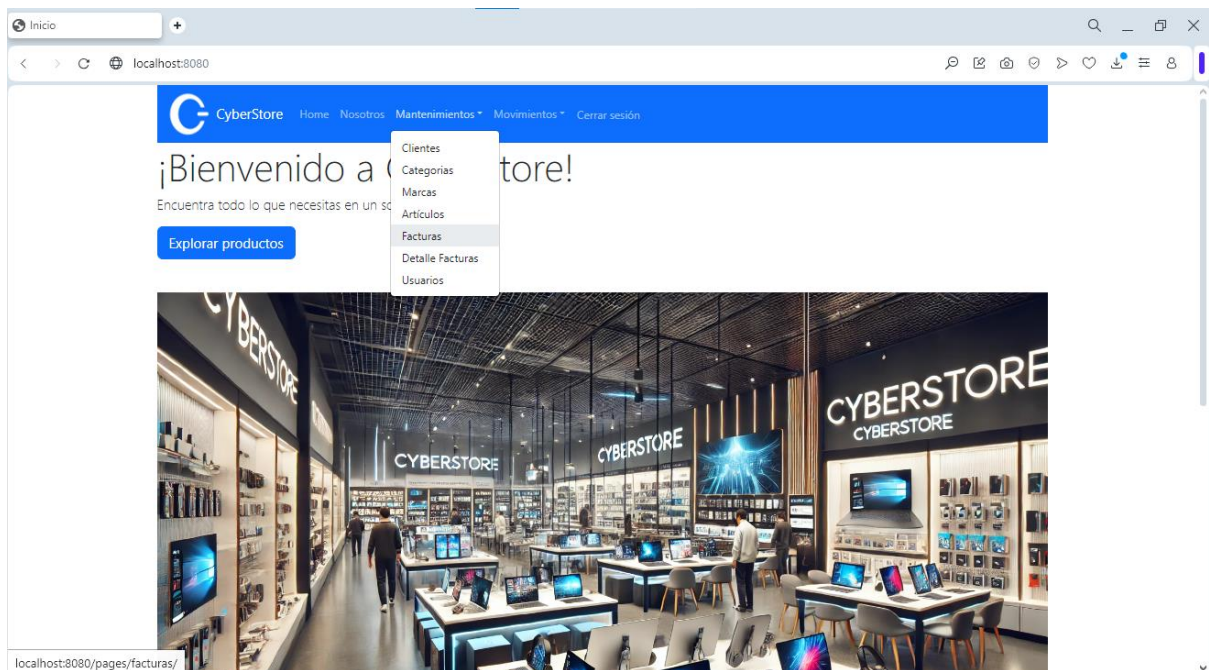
Inicio

localhost:8080

CyberStore Home Nosotros Mantenimientos Movimientos Cerrar sesión

Clientes
Categorias
Marcas
Artículos
Facturas
Detalle Facturas
Usuarios

¡Bienvenido a C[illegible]tore!

Encuentra todo lo que necesitas en un so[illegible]

Explorar productos

CYBERSTORE
CYBERSTORE
CYBERSTORE
CYBERSTORE
CYBERSTORE

localhost:8080/pages/facturas/